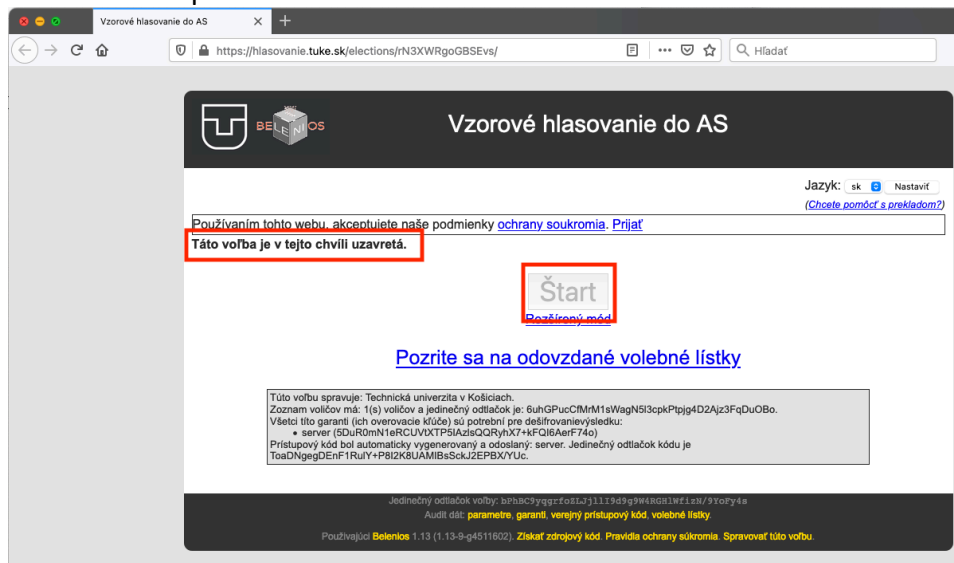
Vzorové hlasovanie do AS

https://hlasovanie.tuke.sk/elections/rN3XWRgoGBSEvs/

Hľadať

BELENIOS

Vzorové hlasovanie do AS

Jazyk: sk Nastaviť

(Chcete pomôcť s prekladom?)

Používaním tohto webu, akceptujete naše podmienky ochrany súkromia. Prijať

Táto voľba je v tejto chvíli uzavretá.

Štart

Rozšírený mód

Pozrite sa na odovzdané volebné lístky

Túto voľbu spravuje: Technická univerzita v Košiciach.
Zoznam voličov má: 1(s) voličov a jedinečný odtlačok je: 6uhGPucCfMrM1sWagN5l3cpkPtpjg4D2Ajz3FqDuOBo.
Všetci títo garanti (ich overovacie kľúče) sú potrebný pre dešifrovanievýsledku:
• server (5DuR0mN1eRCUVtXTP5lAzlsQQRyhX7+kFQI6AerF74o)
Prístupový kód bol automaticky vygenerovaný a odoslaný: server. Jedinečný odtlačok kódu je ToaDNgegDEnF1RulY+P8I2K8UAMIBsSckJ2EPBX/YUc.

Jedinečný odtlačok voľby: bPhBC9yqgrfoZLJjllI9d9g9W4RGHlWfizN/9YoFy4s
Audit dát: parametre, garanti, verejný prístupový kód, volebné lístky.

Používajúci Belenios 1.13 (1.13-9-g4511602). Získať zdrojový kód. Pravidlá ochrany súkromia. Spravovať túto voľbu.